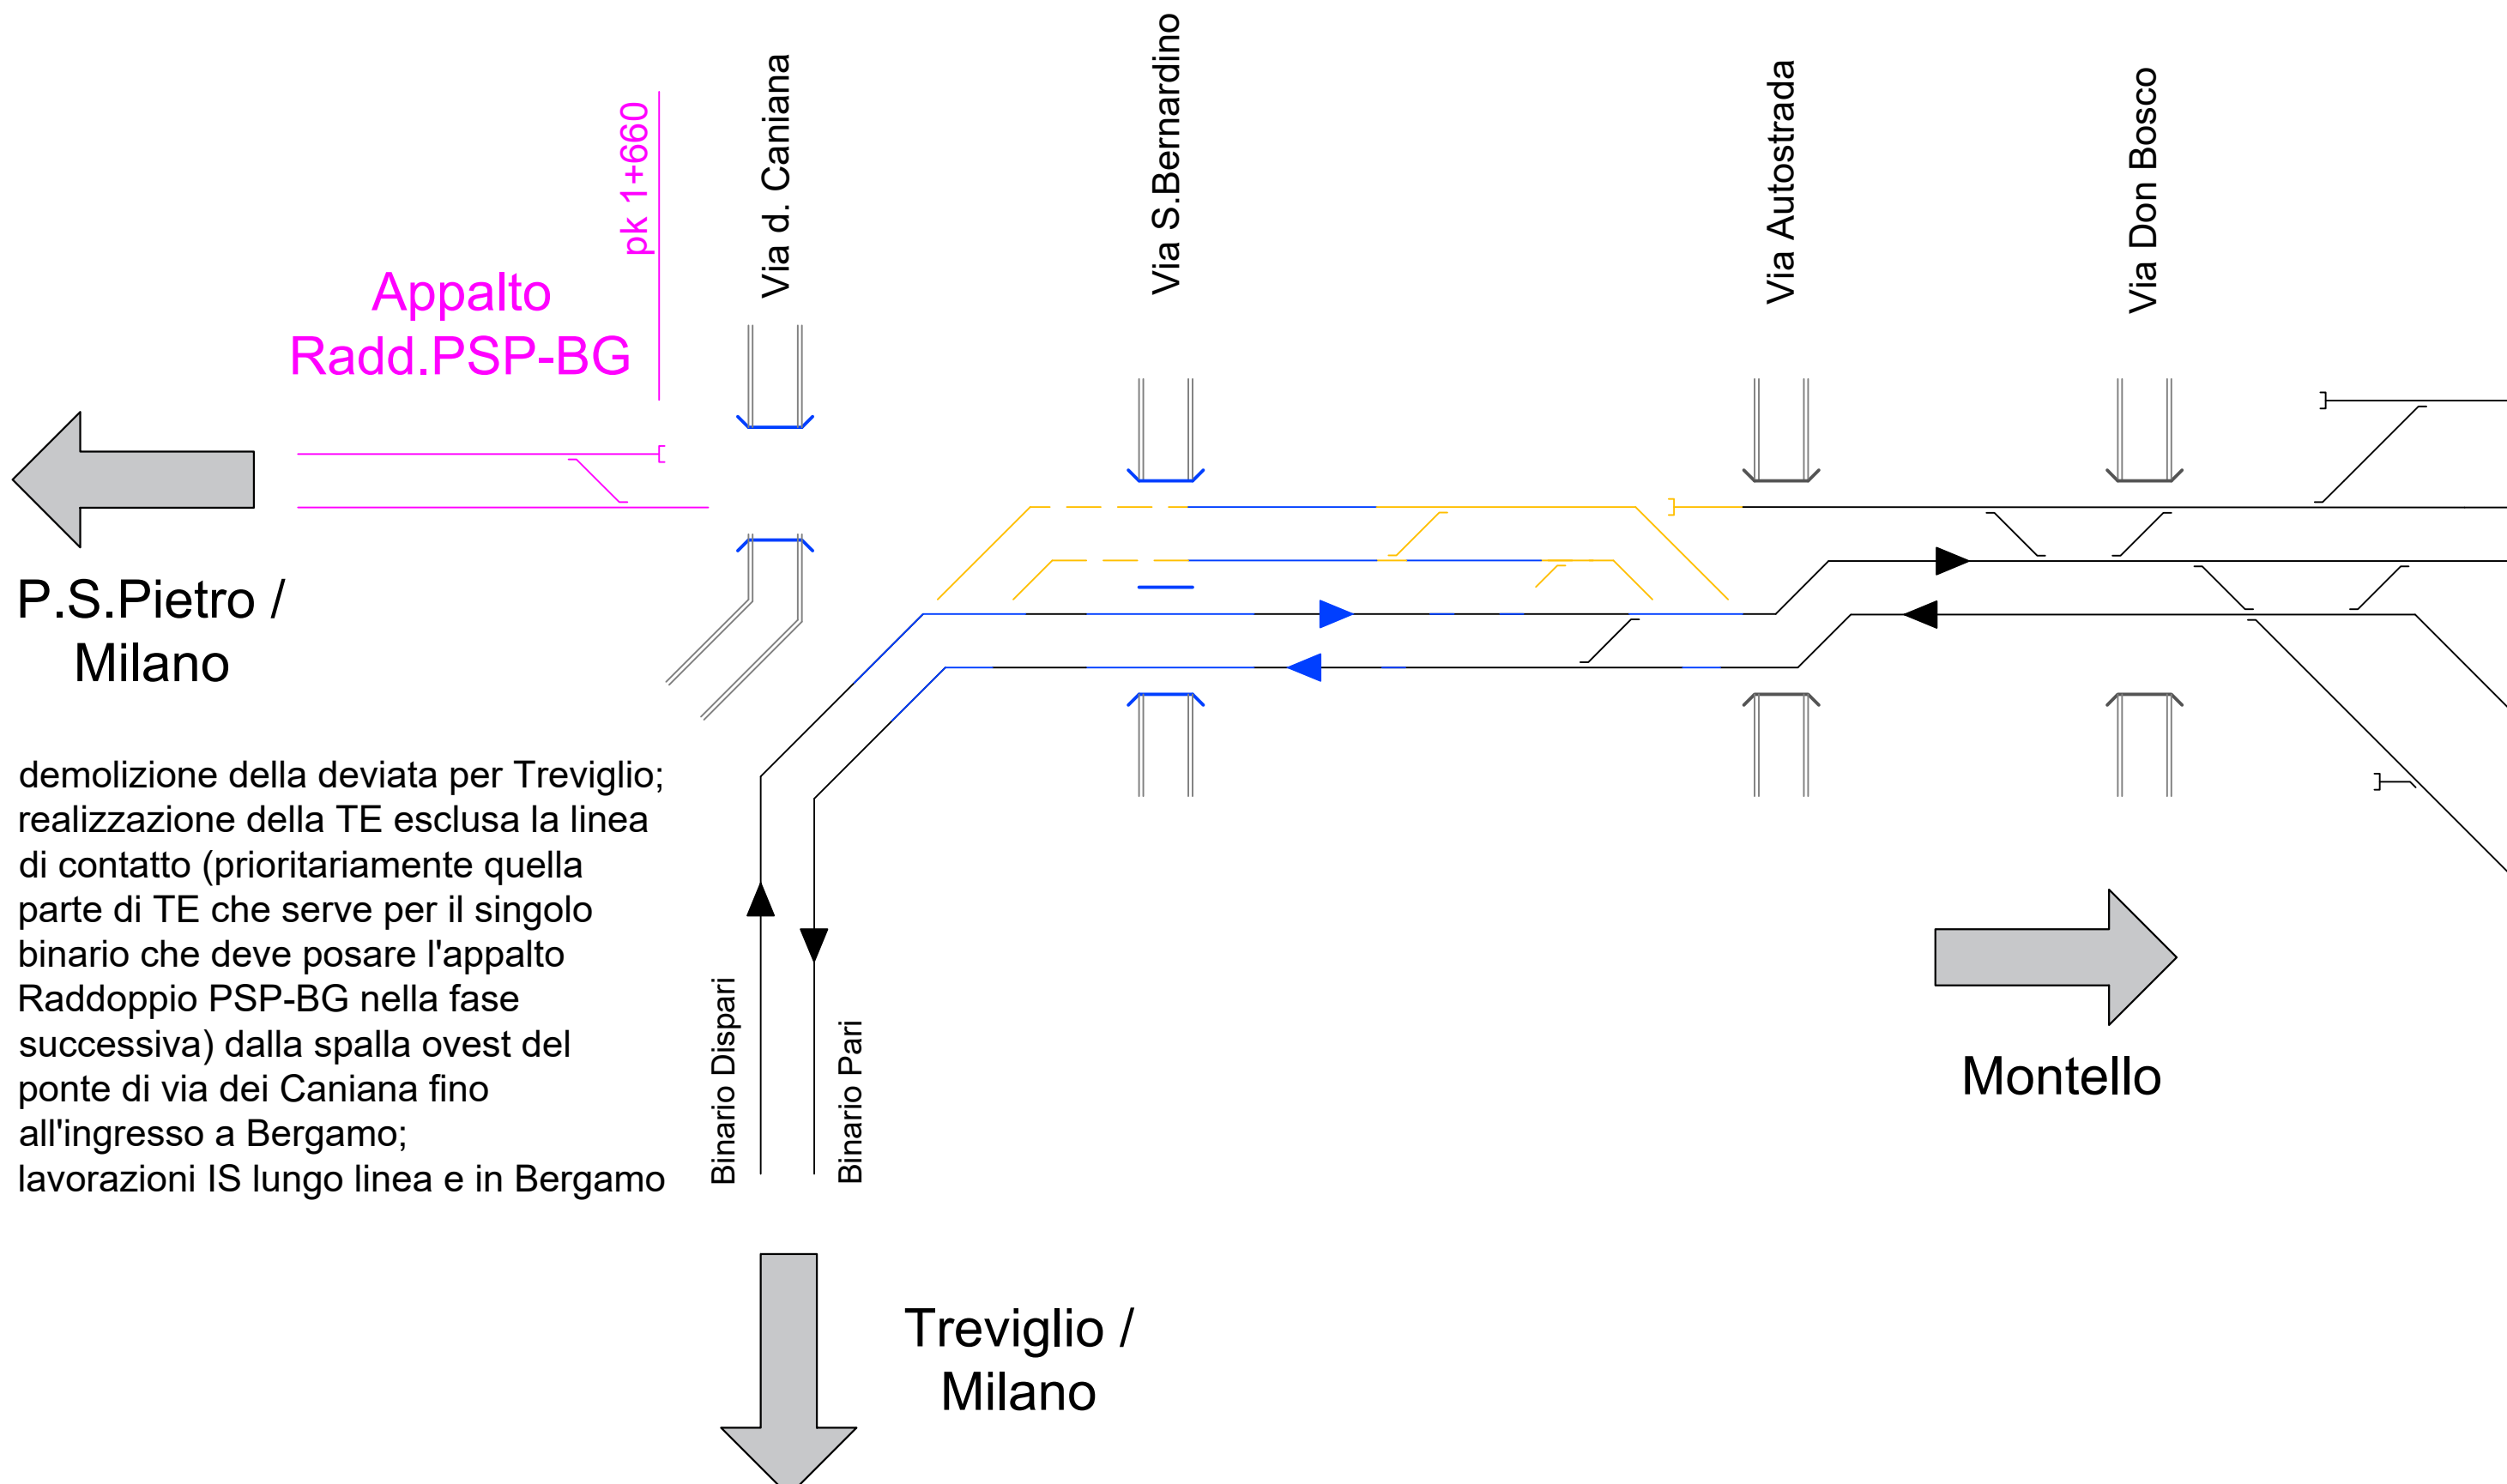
pk 1+660

Appalto
Radd.PSP-BG

Via d. Caniana

Via S.Bernardino

Via Autostrada

Via Don Bosco

P.S.Pietro /
Milano

demolizione della deviata per Treviglio; realizzazione della TE esclusa la linea di contatto (prioritariamente quella parte di TE che serve per il singolo binario che deve posare l'appalto Raddoppio PSP-BG nella fase successiva) dalla spalla ovest del ponte di via dei Caniana fino all'ingresso a Bergamo; lavorazioni IS lungo linea e in Bergamo

Binario Dispari

Binario Pari

Montello

Treviglio /
Milano